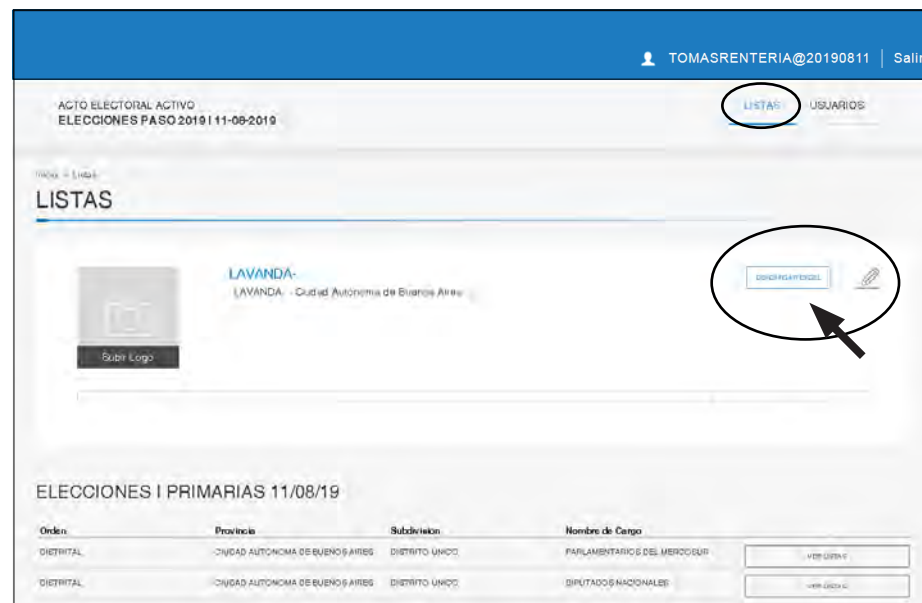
TOMASRENTERIA@20190811 | Salir

ACTO ELECTORAL ACTIVO
ELECCIONES PASO 2019 | 11-08-2019

LISTAS USUARIOS

Inicio > Listas

LISTAS

LAVANDA-
LAVANDA - Ciudad Autonoma de Buenos Aires

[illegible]

Subir Logo

ELECCIONES I PRIMARIAS 11/08/19

| Orden | Provincia | Subdivision | Nombre de Cargo | |
|---|---|---|---|---|
| DISTRITAL | CIUDAD AUTONOMA DE BUENOS AIRES | DISTRITO UNICO | PARLAMENTARIOS DEL MERCOSUR | VER LISTAS |
| DISTRITAL | CIUDAD AUTONOMA DE BUENOS AIRES | DISTRITO UNICO | DIPUTADOS NACIONALES | VER LISTAS |